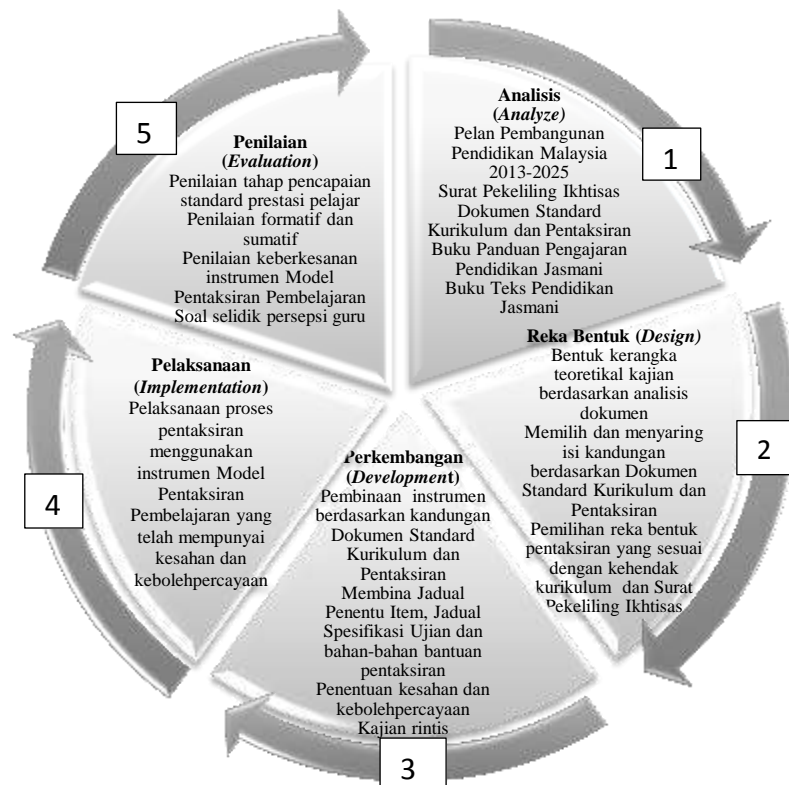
5

Penilaian (*Evaluation*)
Penilaian tahap pencapaian standard prestasi pelajar
Penilaian formatif dan sumatif
Penilaian keberkesanan instrumen Model Pentaksiran Pembelajaran
Soal selidik persepsi guru

Analisis (*Analyze*)
Pelan Pembangunan Pendidikan Malaysia 2013-2025
Surat Pekeliling Ikhtisas
Dokumen Standard Kurikulum dan Pentaksiran
Buku Panduan Pengajaran Pendidikan Jasmani
Buku Teks Pendidikan Jasmani

1

Reka Bentuk (*Design*)
Bentuk kerangka teoretikal kajian berdasarkan analisis dokumen
Memilih dan menyaring isi kandungan berdasarkan Dokumen Standard Kurikulum dan Pentaksiran
Pemilihan reka bentuk pentaksiran yang sesuai dengan kehendak kurikulum dan Surat Pekeliling Ikhtisas

2

Pelaksanaan (*Implementation*)
Pelaksanaan proses pentaksiran menggunakan instrumen Model Pentaksiran Pembelajaran yang telah mempunyai kesahan dan kebolehpercayaan

4

Perkembangan (*Development*)
Pembinaan instrumen berdasarkan kandungan Dokumen Standard Kurikulum dan Pentaksiran
Membina Jadual Penentu Item, Jadual Spesifikasi Ujian dan bahan-bahan bantuan pentaksiran
Penentuan kesahan dan kebolehpercayaan
Kajian rintis

3